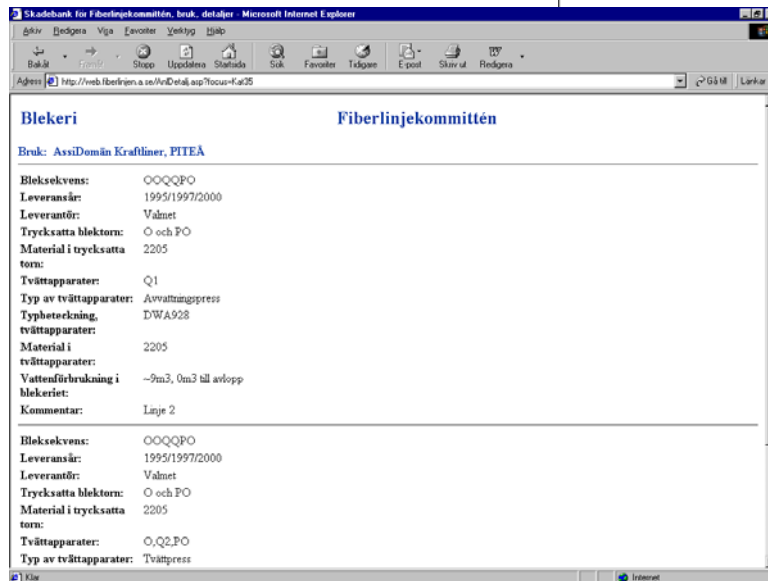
Skadebank för Fiberlinjekommittén, bruk, detaljer - Microsoft Internet Explorer

Arkiv Redigera Visa Favoriter Verktyg Hjälp

Bakåt Framåt Stopp Uppdatera Startsida Sök Favoriter Tidigare E-post Skriv ut Redigera

Adress http://web.fiberlinjen.a.se/AnlDetalj.asp?focus=Kat35 Gå till Länkar

Blekeri Fiberlinjekommittén

Bruk: AssiDomän Kraftliner, PITEÅ

| | |
|---|---|
| Bleksekvens: | OOQQPO |
| Leveransår: | 1995/1997/2000 |
| Leverantör: | Valmet |
| Trycksatta blektorn: | O och PO |
| Material i trycksatta torn: | 2205 |
| Tvättapparater: | Q1 |
| Typ av tvättapparater: | Avvattningspress |
| Typbeteckning, tvättapparater: | DWA928 |
| Material i tvättapparater: | 2205 |
| Vattenförbrukning i blekeriet: | ~9m3, 0m3 till avlopp |
| Kommentar: | Linje 2 |

| | |
|---|---|
| Bleksekvens: | OOQQPO |
| Leveransår: | 1995/1997/2000 |
| Leverantör: | Valmet |
| Trycksatta blektorn: | O och PO |
| Material i trycksatta torn: | 2205 |
| Tvättapparater: | O,Q2,PO |
| Typ av tvättapparater: | Tvättpress |

Klar Internet